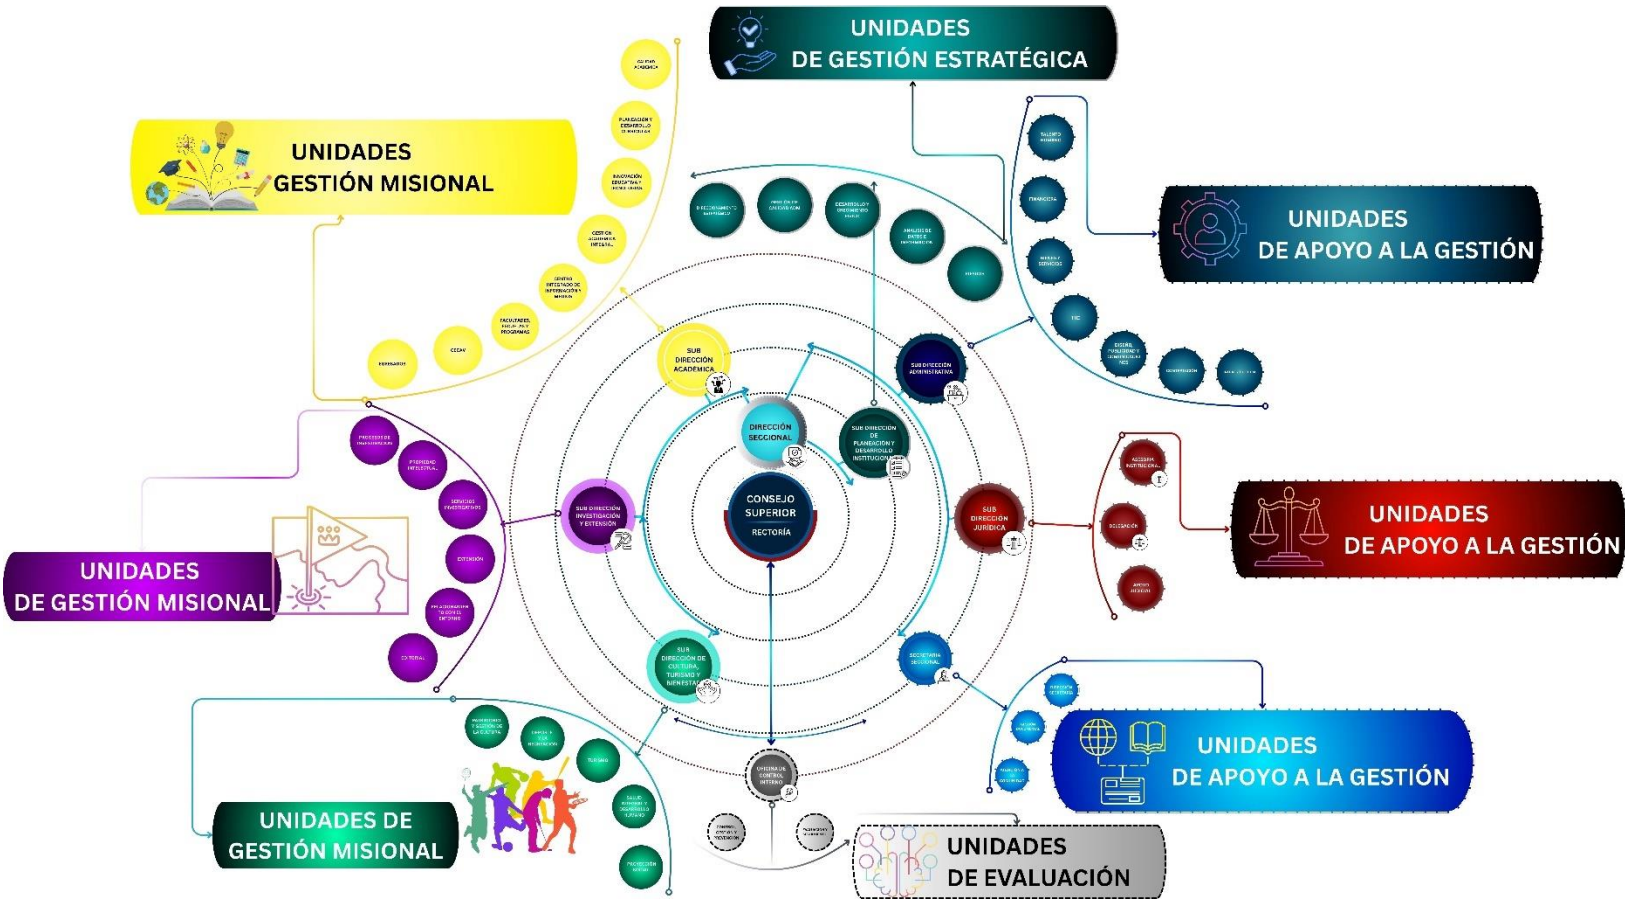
UNIDADES DE GESTIÓN ESTRATÉGICA

UNIDADES GESTIÓN MISIONAL

UNIDADES DE APOYO A LA GESTIÓN

CONSEJO SUPERIOR

RECTORÍA

DIRECCIÓN SECCIONAL

SUB DIRECCIÓN ACADÉMICA

SUB DIRECCIÓN ADMINISTRATIVA

SUB DIRECCIÓN DE PLANEACIÓN Y DESARROLLO INSTITUCIONAL

SUB DIRECCIÓN JURÍDICA

SUB DIRECCIÓN INVESTIGACIÓN Y EXTENSIÓN

SUB DIRECCIÓN DE CULTURA, TURISMO Y BIENESTAR

SECRETARIA SECCIONAL

OFICINA DE CONTROL INTERNO

UNIDADES DE APOYO A LA GESTIÓN

UNIDADES DE GESTIÓN MISIONAL

UNIDADES DE APOYO A LA GESTIÓN

UNIDADES DE GESTIÓN MISIONAL

UNIDADES DE EVALUACIÓN

FINANCIERA

TIC

CEDAV

FACULTADES, ESCUELAS Y PROGRAMAS

EXTENSIÓN

CULTURAL

TURISMO

PROYECCIÓN SOCIAL

CONTRATACIÓN

ASESORÍA INSTITUCIONAL

DELEGACIÓN

SECRETARÍA GENERAL